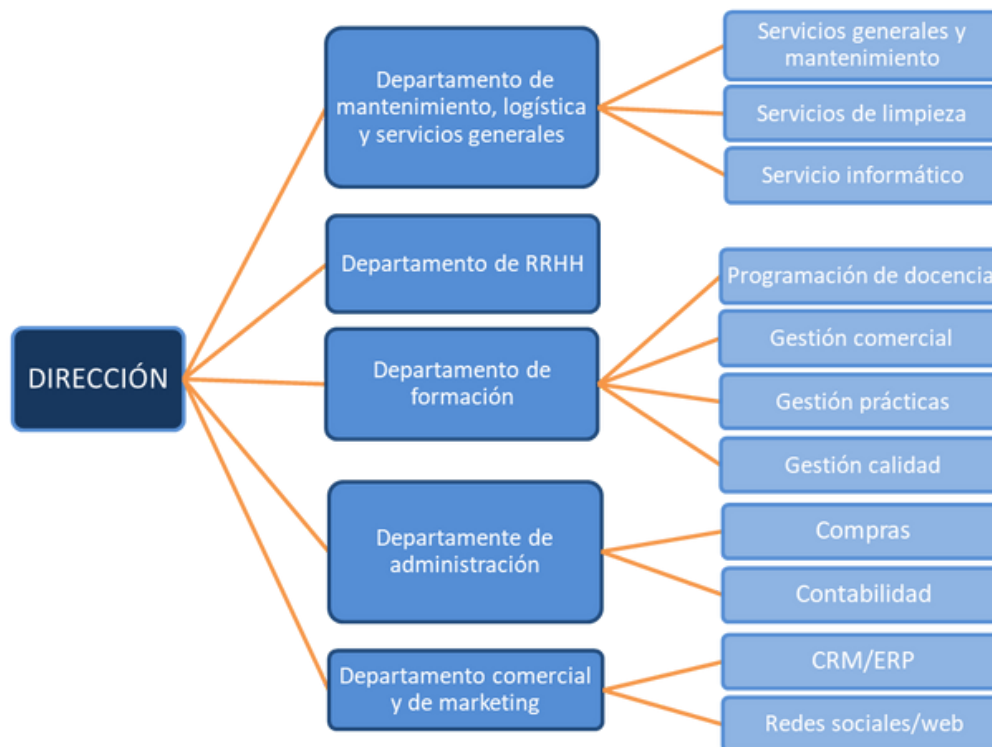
DIRECCIÓN

Departamento de mantenimiento, logística y servicios generales

Servicios generales y mantenimiento

Servicios de limpieza

Servicio informático

Departamento de RRHH

Departamento de formación

Programación de docencia

Gestión comercial

Gestión prácticas

Gestión calidad

Departamente de administración

Compras

Contabilidad

Departamento comercial y de marketing

CRM/ERP

Redes sociales/web